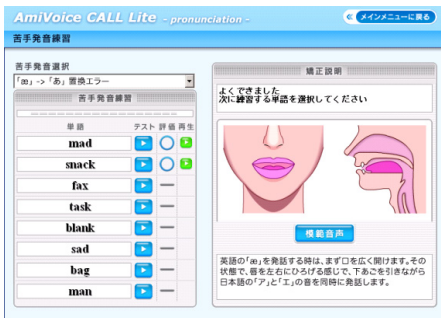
AmiVoice CALL Lite - pronunciation -

« メインメニューに戻る

苦手発音練習

苦手発音選択

「æ」->「あ」置換エラー

苦手発音練習

| 単語 | テスト | 評価 | 再生 |
|---|---|---|---|
| mad | | ○ | |
| snack | | ○ | |
| fax | | — | |
| task | | — | |
| blank | | — | |
| sad | | — | |
| bag | | — | |
| man | | — | |

矯正説明

よくできました
次に練習する単語を選択してください

模範音声

英語の「æ」を発話する時は、まず口を広く開けます。その状態で、唇を左右にひろげる感じで、下あごを引きながら日本語の「ア」と「エ」の音を同時に発話します。